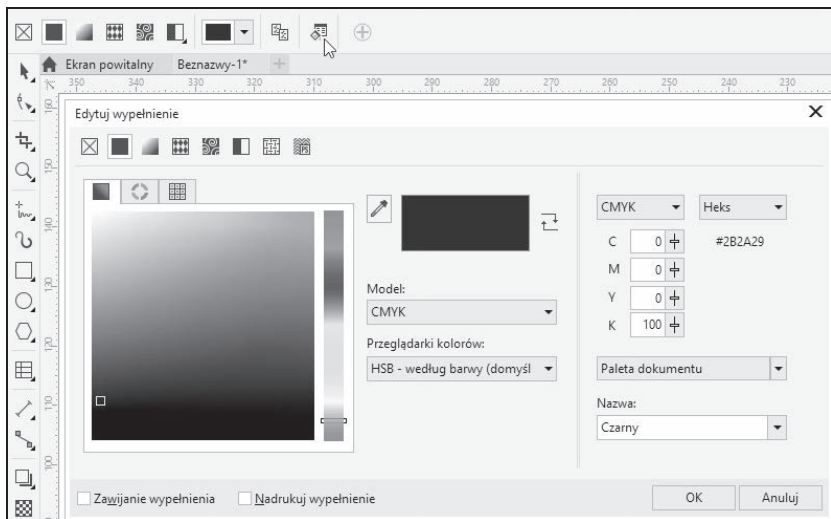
Ekran powitalny Beznazwy-1*

350 340 330 320 310 300 290 280 270 260 250 240 230

Edytuj wypełnienie

Model:
CMYK

Przeglądarki kolorów:
HSB - według barwy (domyśl

CMYK Heks

C 0
M 0
Y 0
K 100

#2B2A29

Paleta dokumentu

Nazwa:
Czarny

Zawijanie wypełnienia Nadrukuj wypełnienie

OK Anuluj